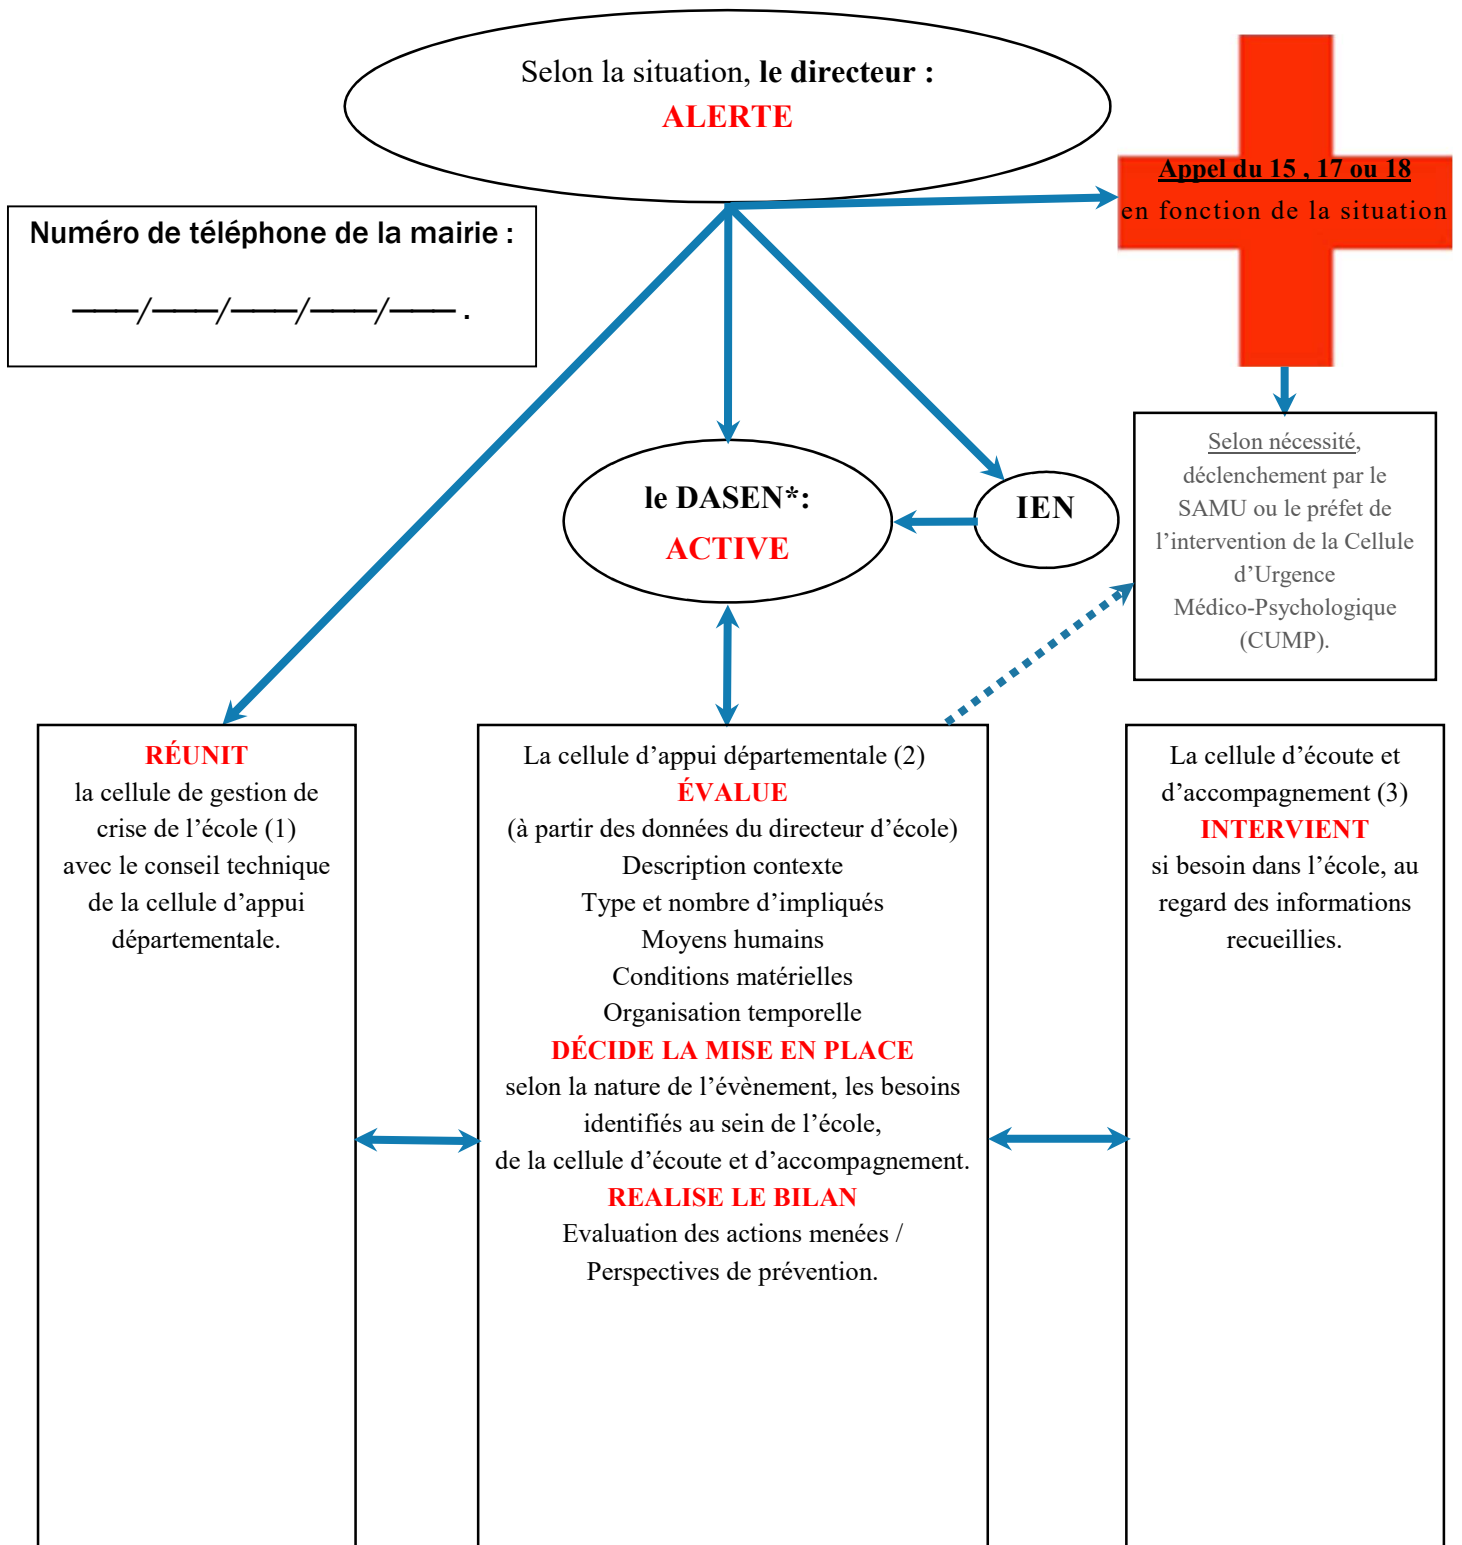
Selon la situation, **le directeur :**
ALERTE

Appel du 15 , 17 ou 18
en fonction de la situation

Numéro de téléphone de la mairie :

——/——/——/——/—— .

le DASEN*:
ACTIVE

IEN

Selon nécessité, déclenchement par le SAMU ou le préfet de l'intervention de la Cellule d'Urgence Médico-Psychologique (CUMP).

RÉUNIT
la cellule de gestion de crise de l'école (1) avec le conseil technique de la cellule d'appui départementale.

La cellule d'appui départementale (2)
ÉVALUE
(à partir des données du directeur d'école)
Description contexte
Type et nombre d'impliqués
Moyens humains
Conditions matérielles
Organisation temporelle
DÉCIDE LA MISE EN PLACE
selon la nature de l'évènement, les besoins identifiés au sein de l'école,
de la cellule d'écoute et d'accompagnement.
REALISE LE BILAN
Evaluation des actions menées /
Perspectives de prévention.

La cellule d'écoute et d'accompagnement (3)
INTERVIENT
si besoin dans l'école, au regard des informations recueillies.